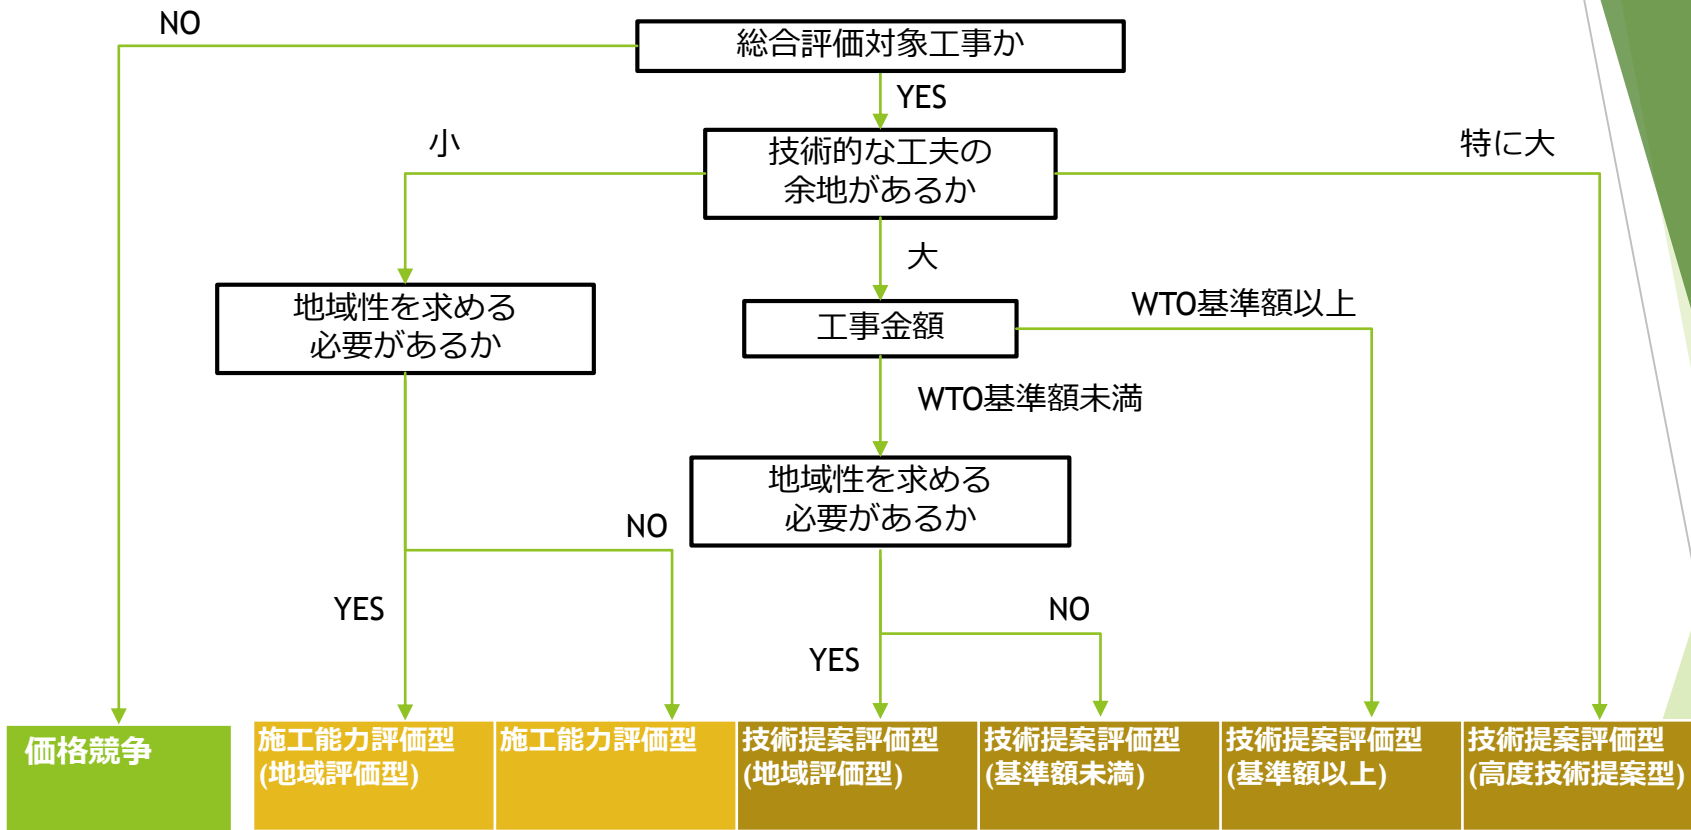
総合評価対象工事か

NO

YES

技術的な工夫の余地があるか

小

特に大

大

地域性を求める必要があるか

工事金額

WTO基準額以上

WTO基準額未満

地域性を求める必要があるか

NO

YES

NO

YES

価格競争

施工能力評価型
(地域評価型)

施工能力評価型

技術提案評価型
(地域評価型)

技術提案評価型
(基準額未満)

技術提案評価型
(基準額以上)

技術提案評価型
(高度技術提案型)